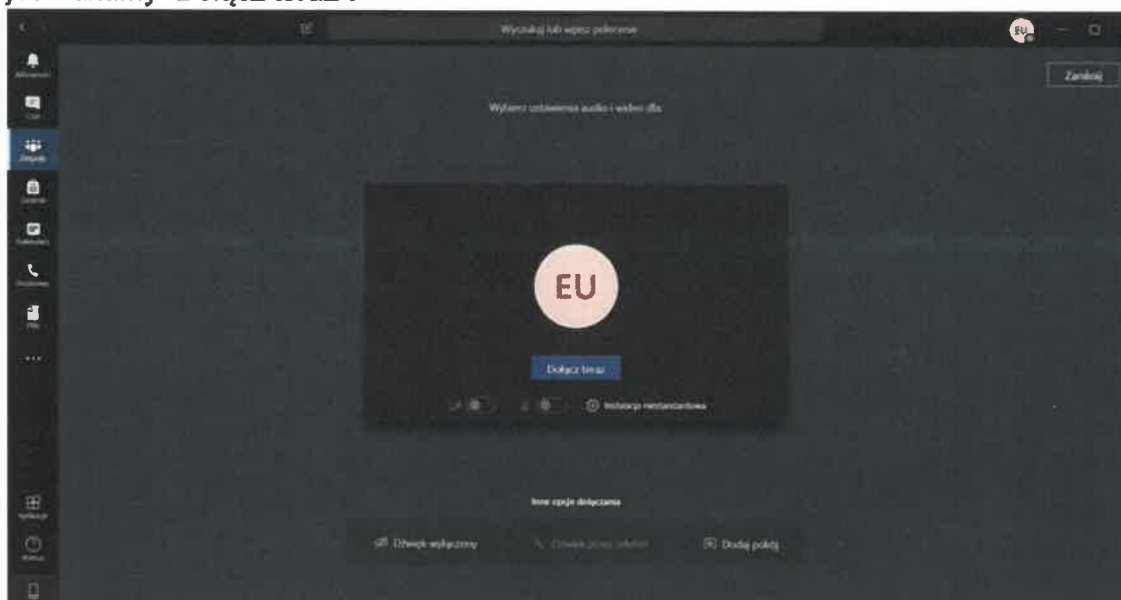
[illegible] „Dołącz teraz".

Wyszukaj lub wpisz polecenie

EU

Zamknij

Aktywność

Czat

Zespoły

Zadania

Kalendarz

Połączenia

Pliki

...

Aplikacje

Pomoc

Wybierz ustawienia audio i wideo dla

EU

Dołącz teraz

Instalacja niestandardowa

Inne opcje dołączania

Dźwięk wyłączony

Dźwięk przez telefon

Dodaj pokój